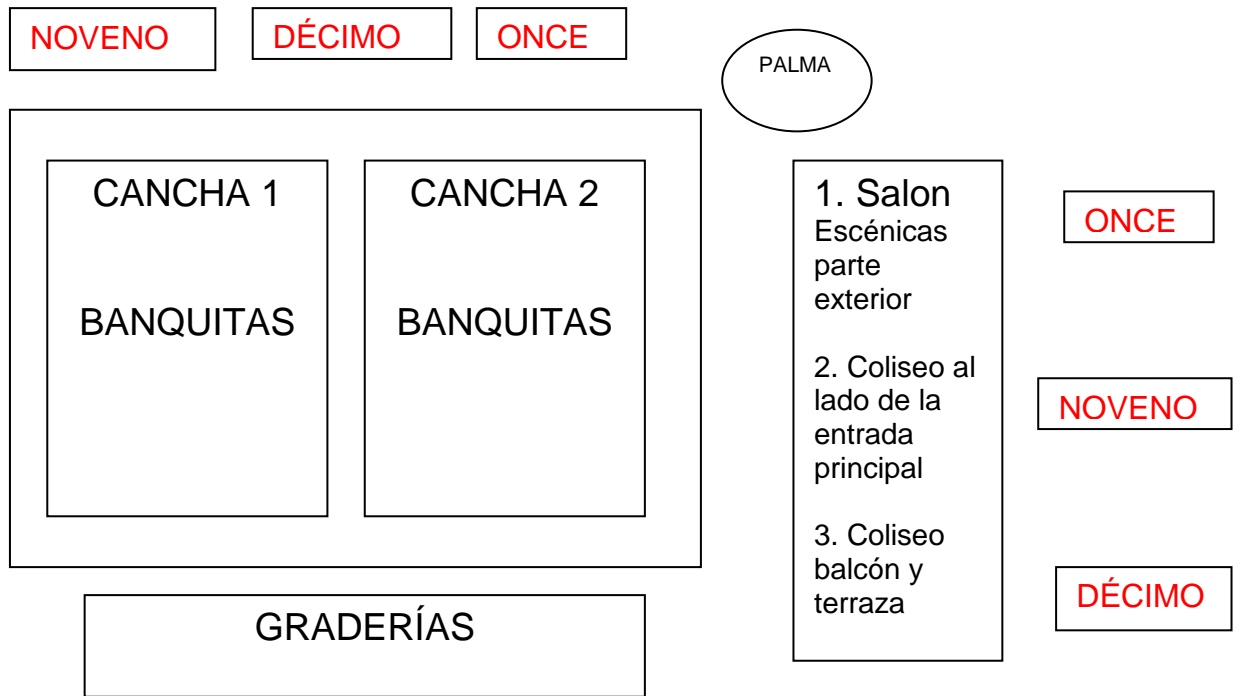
NOVENO

DÉCIMO

ONCE

PALMA

CANCHA 1

BANQUITAS

CANCHA 2

BANQUITAS

1. Salon Escénicas parte exterior

2. Coliseo al lado de la entrada principal

3. Coliseo balcón y terraza

ONCE

NOVENO

DÉCIMO

GRADERÍAS